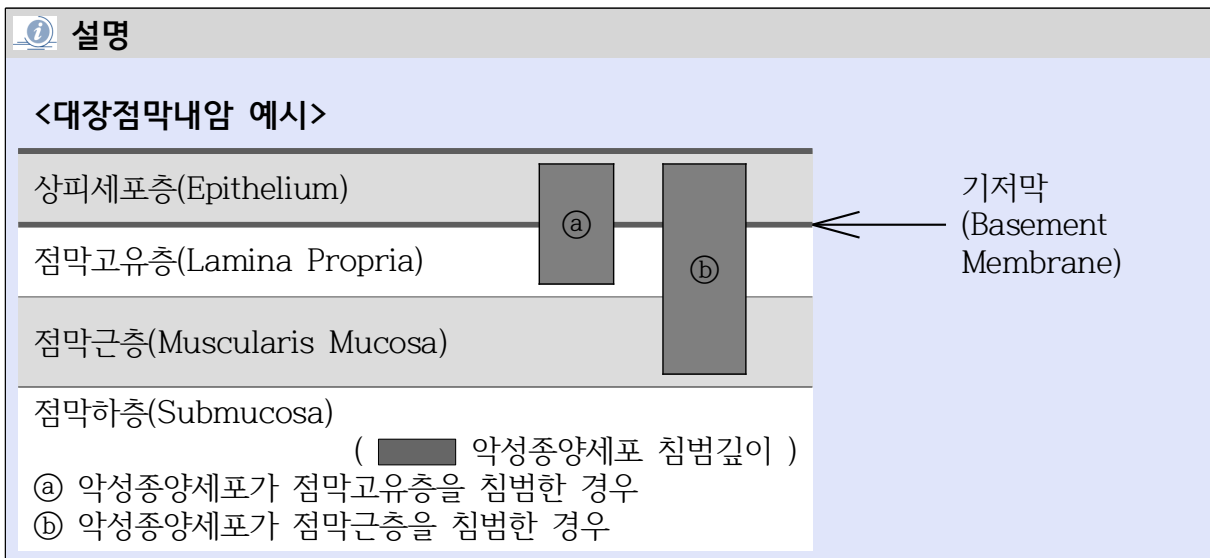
설명

<대장점막내암 예시>

상피세포층(Epithelium)

점막고유층(Lamina Propria)

점막근층(Muscularis Mucosa)

점막하층(Submucosa)

ⓐ

ⓑ

기저막 (Basement Membrane)

( 악성종양세포 침범깊이 )

ⓐ 악성종양세포가 점막고유층을 침범한 경우

ⓑ 악성종양세포가 점막근층을 침범한 경우